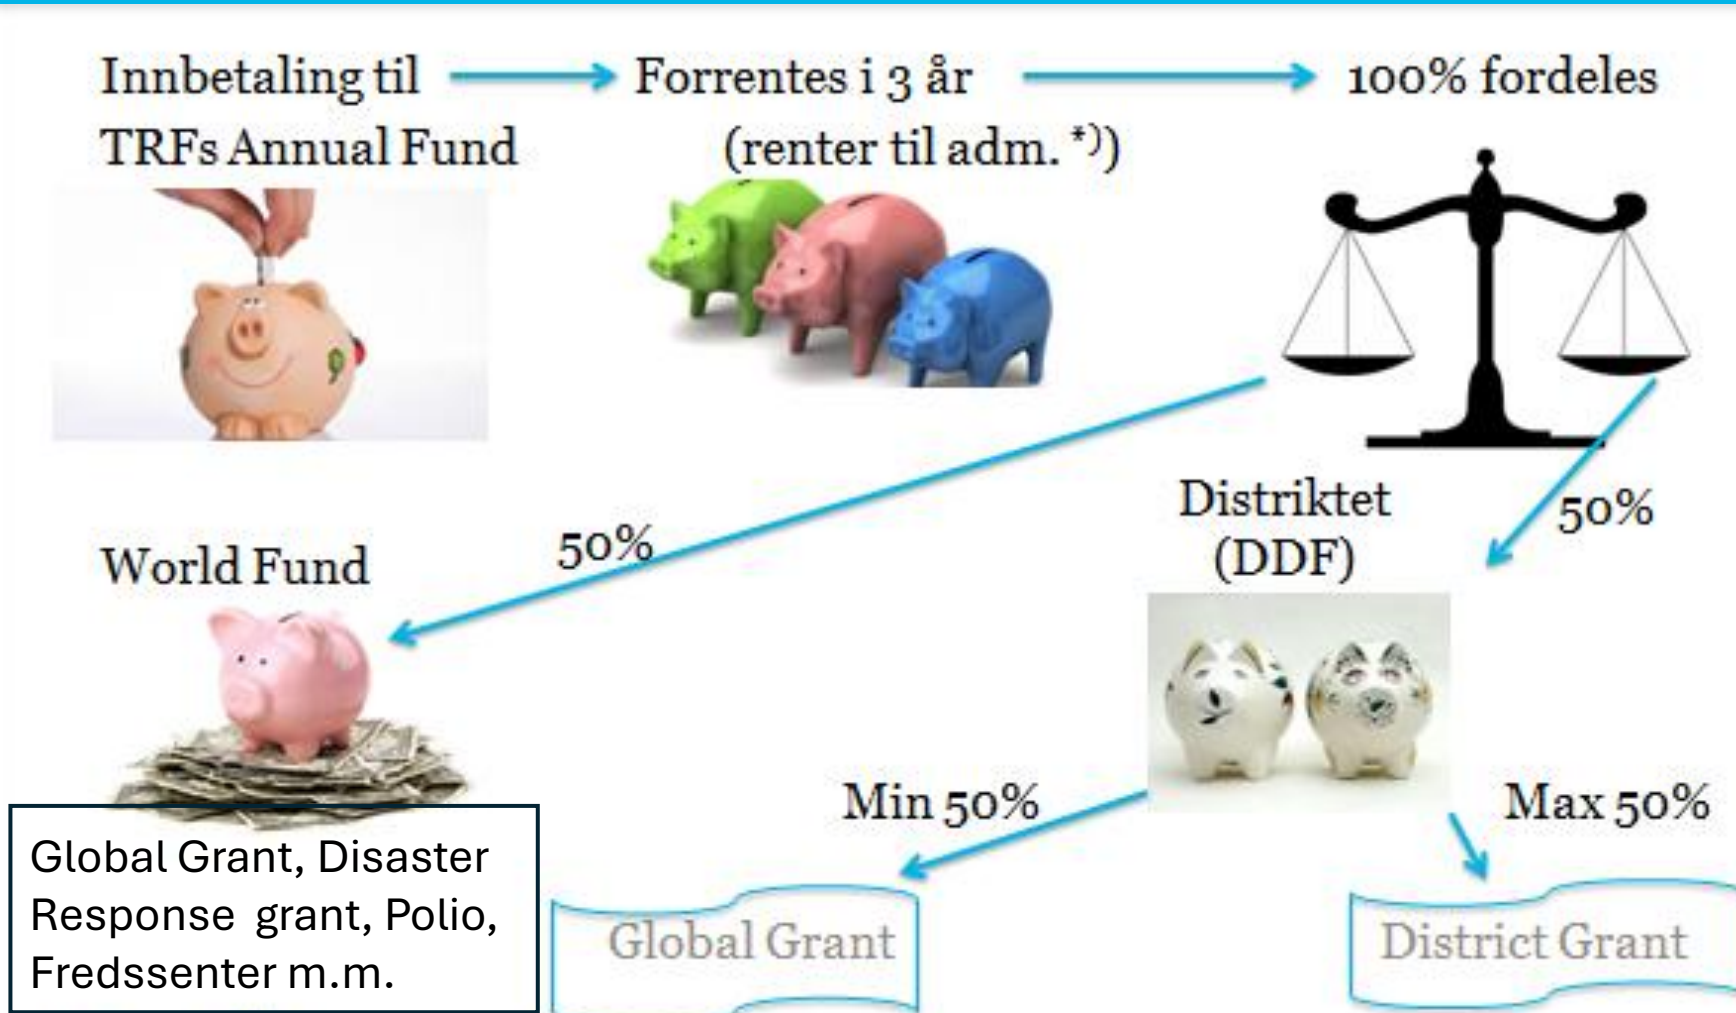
Innbetaling til TRFs Annual Fund

Forrentes i 3 år (renter til adm. *))

100% fordeles

50%

World Fund

Distriktet (DDF)

50%

Global Grant, Disaster Response grant, Polio, Fredssenter m.m.

Min 50%

Max 50%

Global Grant

District Grant